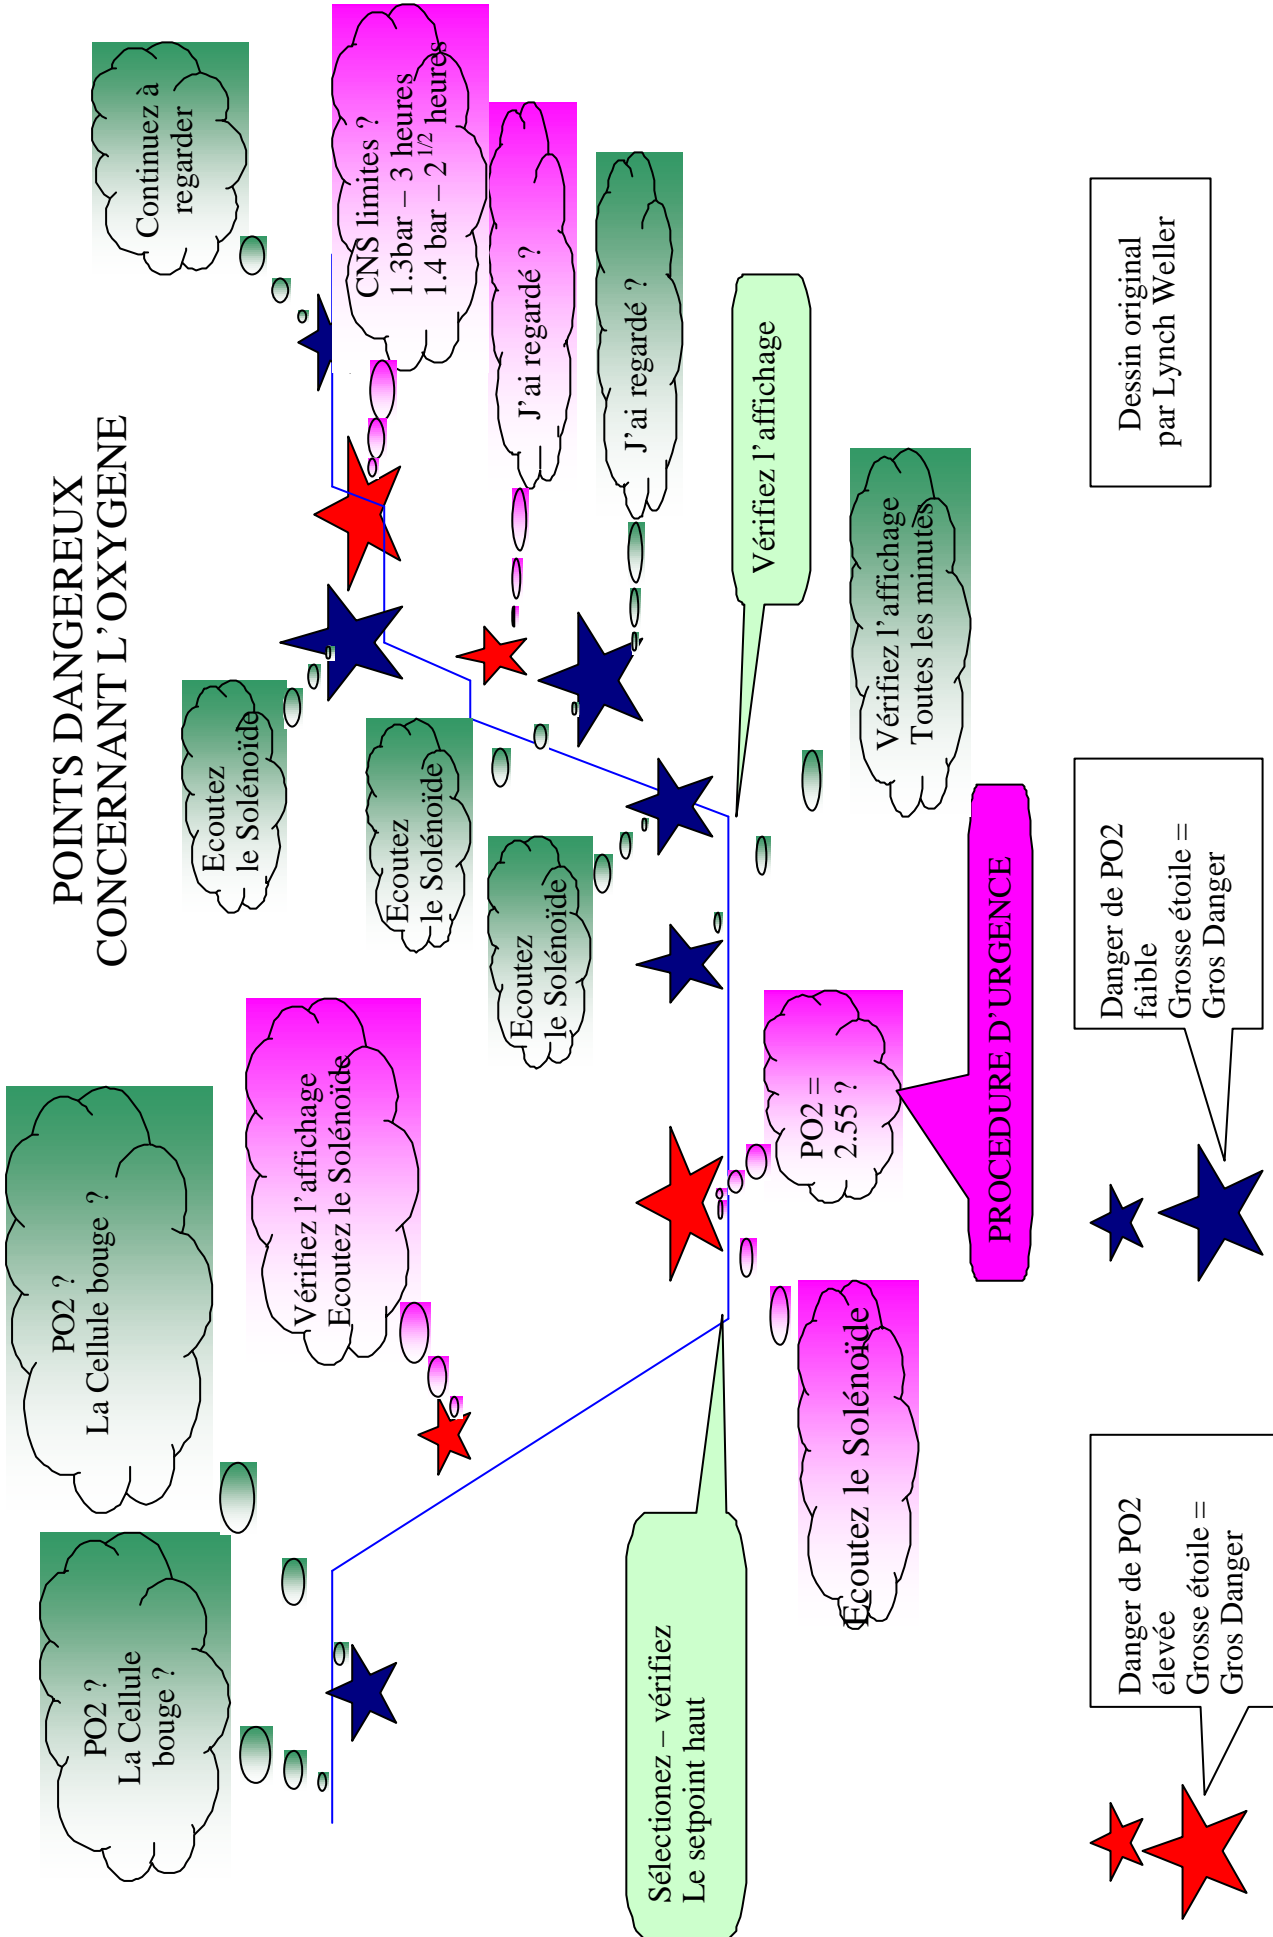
POINTS DANGEREUX CONCERNANT L'OXYGENE

Continuez à regarder

CNS limites ?
1.3bar – 3 heures
1.4 bar – 2 $^{1/2}$ heures

J'ai regardé ?

J'ai regardé ?

Vérifiez l'affichage

Vérifiez l'affichage
Toutes les minutes

Dessin original par Lynch Weller

Ecoutez le Solénoïde

Ecoutez le Solénoïde

Ecoutez le Solénoïde

PROCEDURE D'URGENCE

PO2 = 2.55 ?

Danger de PO2 faible
Grosse étoile = Gros Danger

PO2 ?
La Cellule bouge ?

Vérifiez l'affichage
Ecoutez le Solénoïde

PO2 ?
La Cellule bouge ?

Sélectionez – vérifiez
Le setpoint haut

Ecoutez le Solénoïde

Danger de PO2 élevée
Grosse étoile = Gros Danger